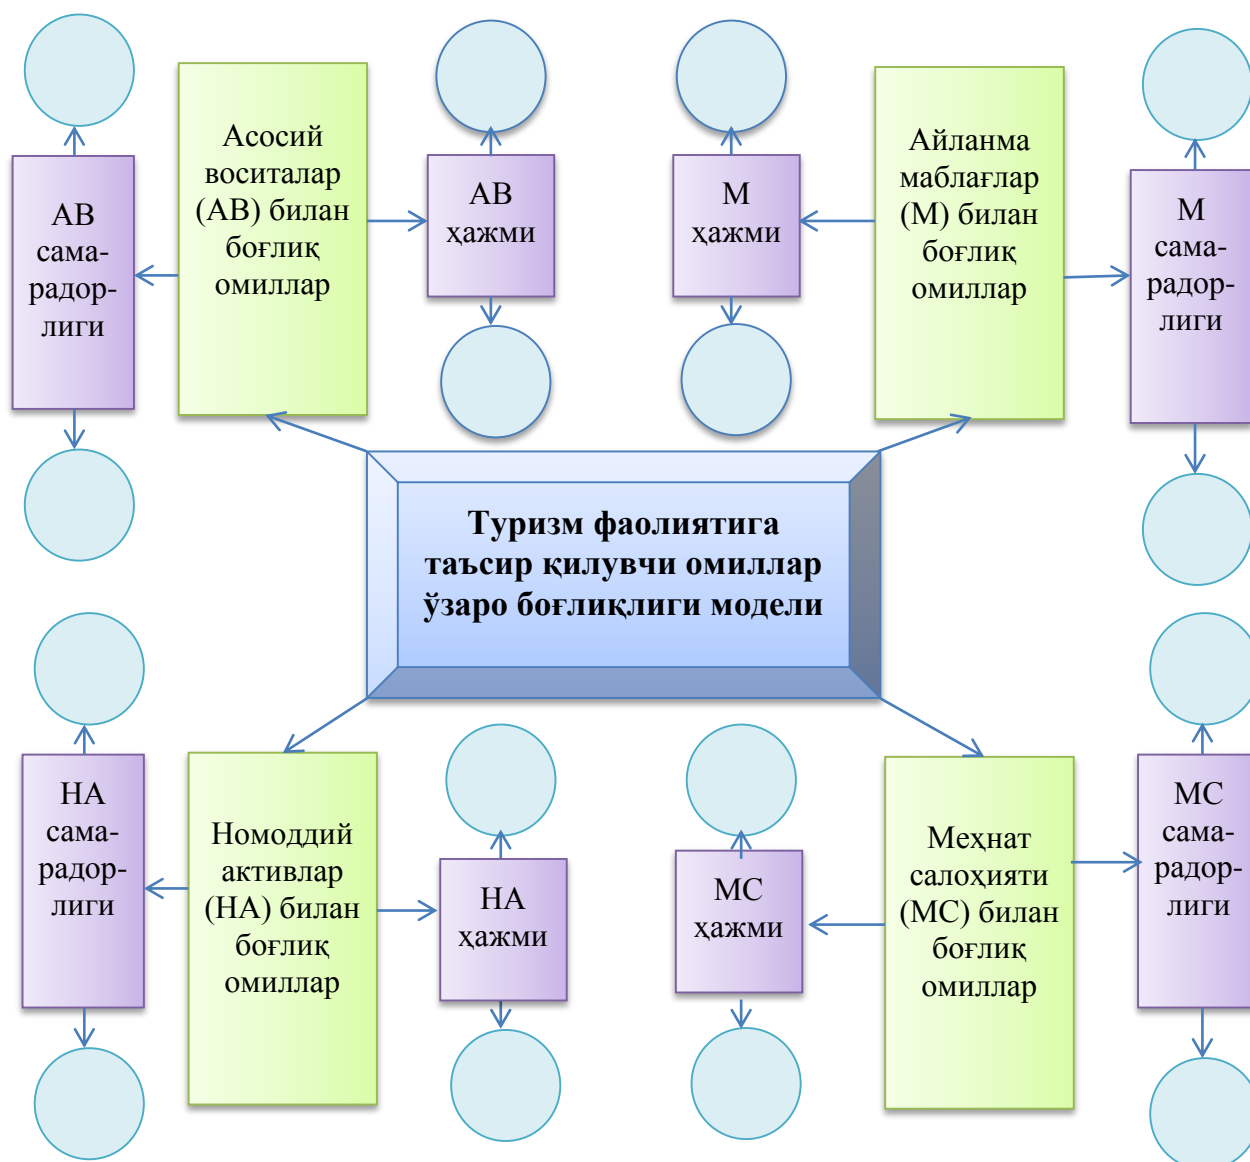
АВ самарадорлиги

Асосий воситалар (АВ) билан боғлиқ омиллар

АВ ҳажми

М ҳажми

Айланма маблағлар (М) билан боғлиқ омиллар

М самарадорлиги

Туризм фаолиятига таъсир қилувчи омиллар ўзаро боғлиқлиги модели

НА самарадорлиги

Номоддий активлар (НА) билан боғлиқ омиллар

НА ҳажми

МС ҳажми

Меҳнат салоҳияти (МС) билан боғлиқ омиллар

МС самарадорлиги